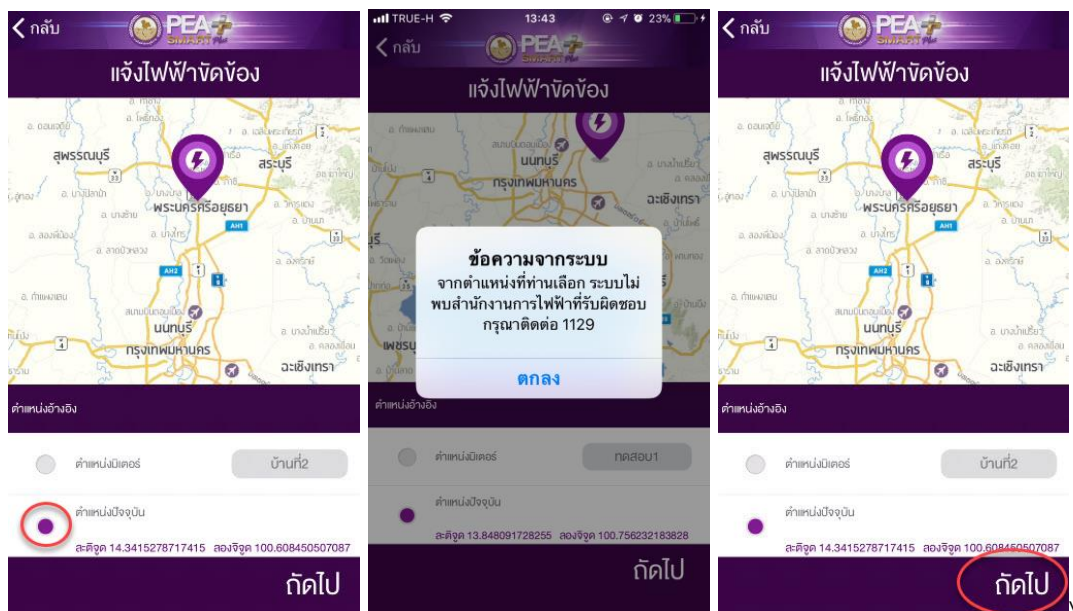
< กลับ PEA Smart Plus
แจ้งไฟฟ้าขัดข้อง
สุพรรณบุรี
สระบุรี
พระนครศรีอยุธยา
AH1
AH2
นนทบุรี
กรุงเทพมหานคร
ฉะเชิงเทรา
ตำแหน่งอ้างอิง
ตำแหน่งมิเตอร์
บ้านที่2
ตำแหน่งปัจจุบัน
ละติจูด 14.3415278717415 ลองจิจูด 100.608450507087
ถัดไป

TRUE-H 13:43 23%
< กลับ PEA
แจ้งไฟฟ้าขัดข้อง
นนทบุรี
กรุงเทพมหานคร
ฉะเชิงเทรา
ข้อความจากระบบ
จากตำแหน่งที่ท่านเลือก ระบบไม่พบสำนักงานการไฟฟ้าที่รับผิดชอบ กรุณาติดต่อ 1129
ตกลง
ตำแหน่งอ้างอิง
ตำแหน่งมิเตอร์
ทดสอบ1
ตำแหน่งปัจจุบัน
ละติจูด 13.848091728255 ลองจิจูด 100.756232183828
ถัดไป

< กลับ PEA Smart Plus
แจ้งไฟฟ้าขัดข้อง
สุพรรณบุรี
สระบุรี
พระนครศรีอยุธยา
AH1
AH2
นนทบุรี
กรุงเทพมหานคร
ฉะเชิงเทรา
ตำแหน่งอ้างอิง
ตำแหน่งมิเตอร์
บ้านที่2
ตำแหน่งปัจจุบัน
ละติจูด 14.3415278717415 ลองจิจูด 100.608450507087
ถัดไป